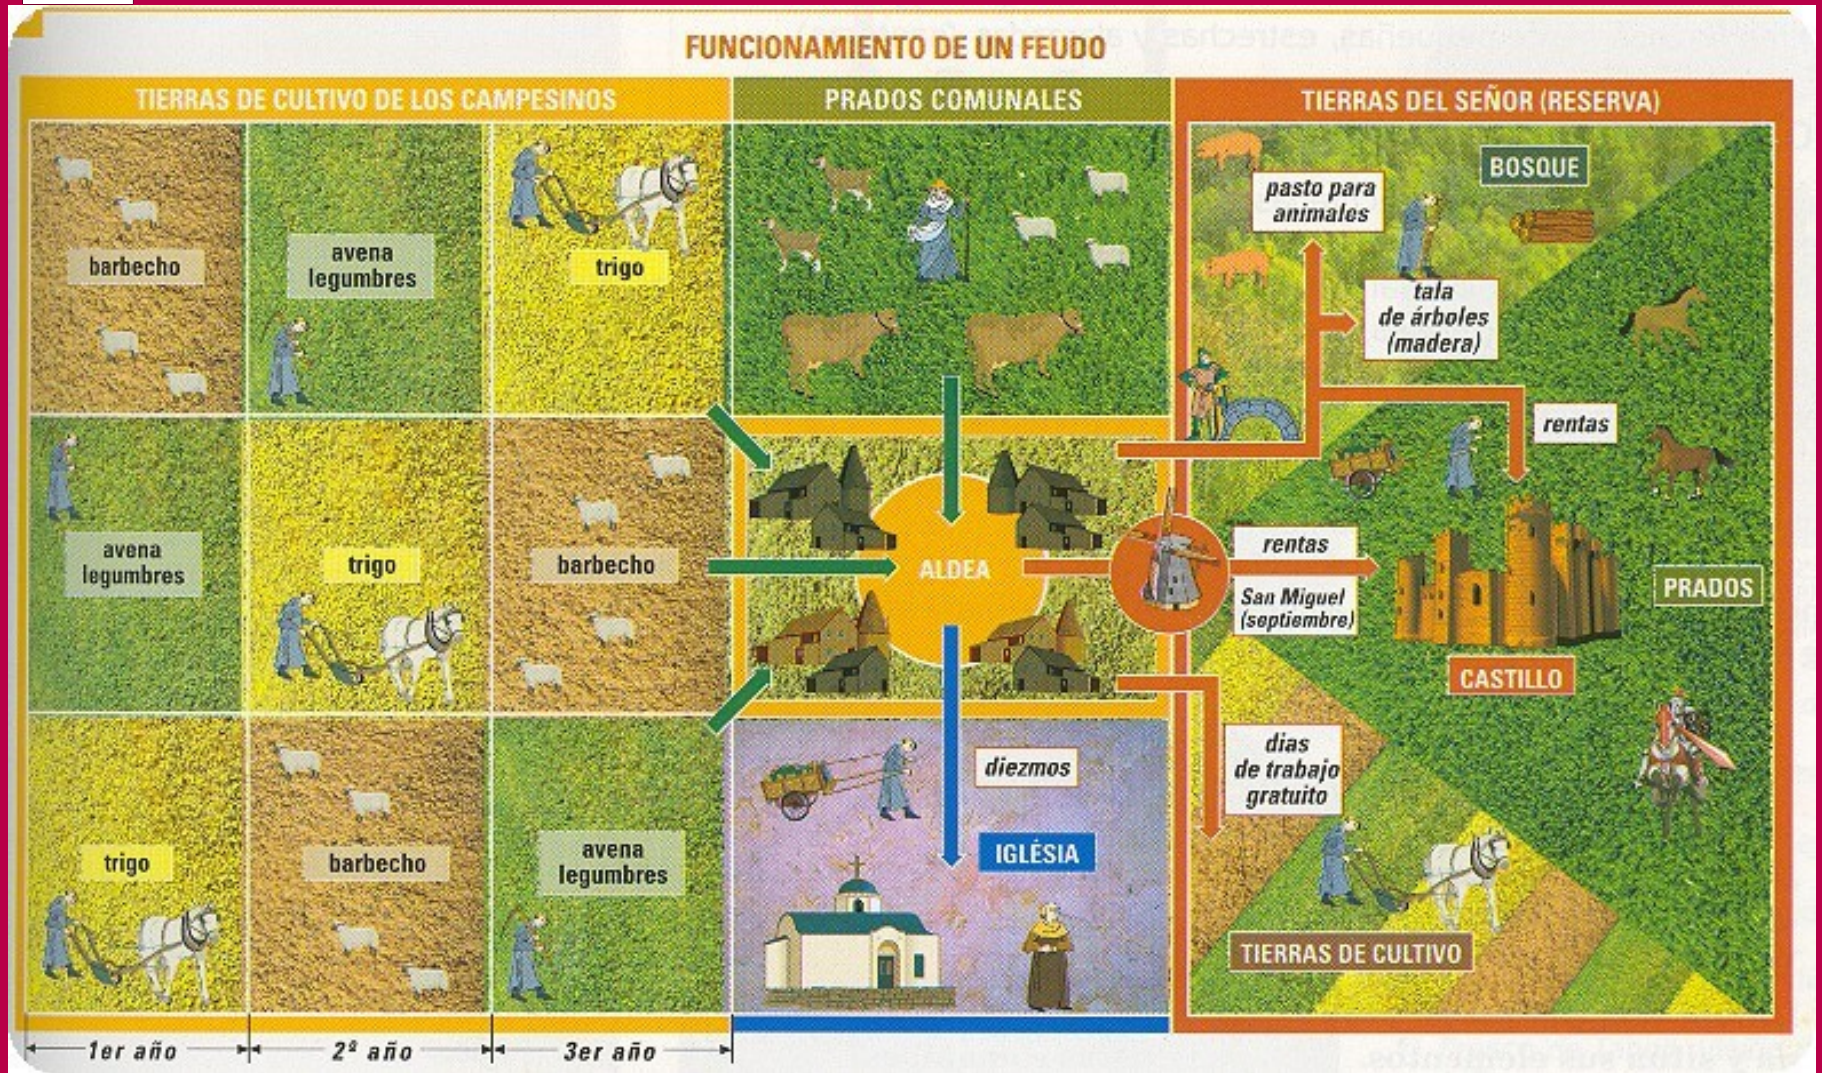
FUNCIONAMIENTO DE UN FEUDO

TIERRAS DE CULTIVO DE LOS CAMPESINOS

PRADOS COMUNALES

TIERRAS DEL SEÑOR (RESERVA)

barbecho

avena legumbres

trigo

avena legumbres

trigo

barbecho

trigo

barbecho

avena legumbres

ALDEA

diezmos

IGLÉSIA

BOSQUE

pasto para animales

tala de árboles (madera)

rentas

rentas

San Miguel (septiembre)

CASTILLO

PRADOS

días de trabajo gratuito

TIERRAS DE CULTIVO

1er año

2º año

3er año